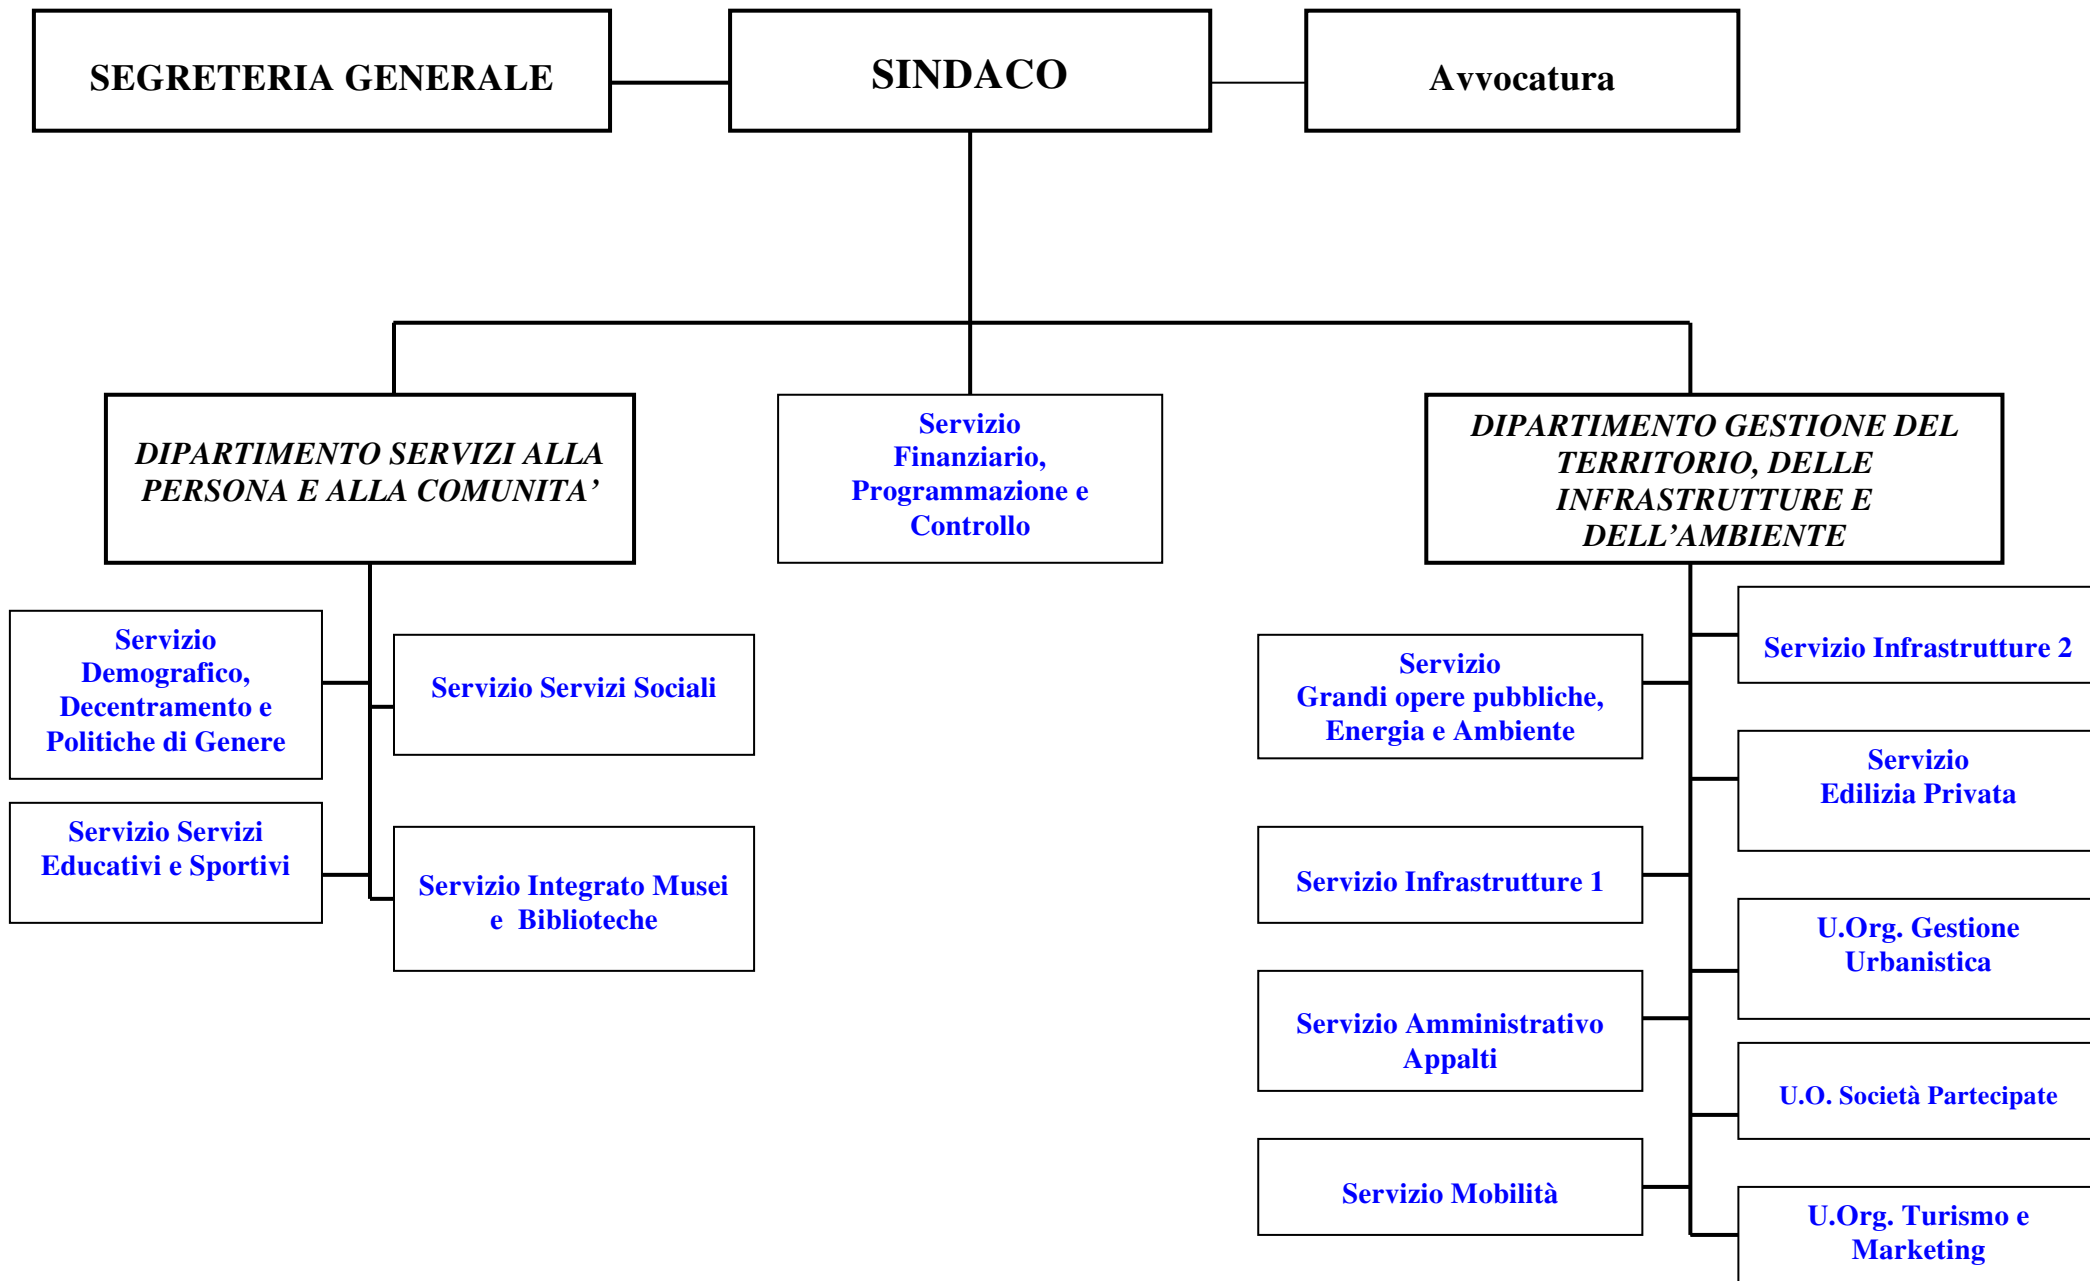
SEGRETERIA GENERALE

SINDACO

Avvocatura

DIPARTIMENTO SERVIZI ALLA PERSONA E ALLA COMUNITA’

Servizio Finanziario, Programmazione e Controllo

DIPARTIMENTO GESTIONE DEL TERRITORIO, DELLE INFRASTRUTTURE E DELL’AMBIENTE

Servizio Demografico, Decentramento e Politiche di Genere

Servizio Servizi Sociali

Servizio Servizi Educativi e Sportivi

Servizio Integrato Musei e Biblioteche

Servizio Infrastrutture 2

Servizio Grandi opere pubbliche, Energia e Ambiente

Servizio Edilizia Privata

Servizio Infrastrutture 1

U.Org. Gestione Urbanistica

Servizio Amministrativo Appalti

U.O. Società Partecipate

Servizio Mobilità

U.Org. Turismo e Marketing